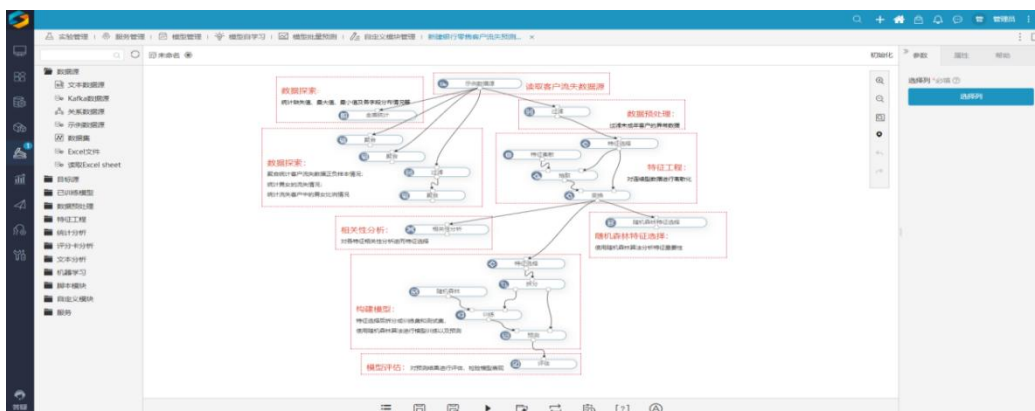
实验管理 | 服务管理 | 模型管理 | 模型自学习 | 模型批量预测 | 自定义模块管理 | 新建银行零售客户流失预测... ×

管理员

未命名

初始化

参数 属性 帮助

选择列 *必填

选择列

数据源
文本数据源
Kafka数据源
关系数据源
示例数据源
数据集
Excel文件
读取Excel sheet
目标源
已训练模型
数据预处理
特征工程
统计分析
评分卡分析
文本分析
机器学习
脚本模块
自定义模块
服务

数据探索:
统计缺失值、最大值、最小值及各项数分布情况

读取客户流失数据源

全表统计

数据预处理:
过滤未成年客户的异常数据

过滤

频数

频数

数据探索:
根据统计客户流失数据正负样本情况,
统计用户的性别情况,
统计流失客户中的男女比例情况

过滤

频数

特征选择

特征工程:
对连续型数据进行离散化

特征离散

离散

合并

随机森林特征选择

相关性分析:
对各特征相关性分析选择特征选择

相关性分析

随机森林特征选择:
使用随机森林算法分析特征重要性

特征选择

拆分

随机森林

构建模型:
特征选择后拆分成训练集和测试集,
使用随机森林算法进行模型训练以及预测

训练

预测

模型评估:
对预测结果进行评估,检验模型准确

评估

[?]